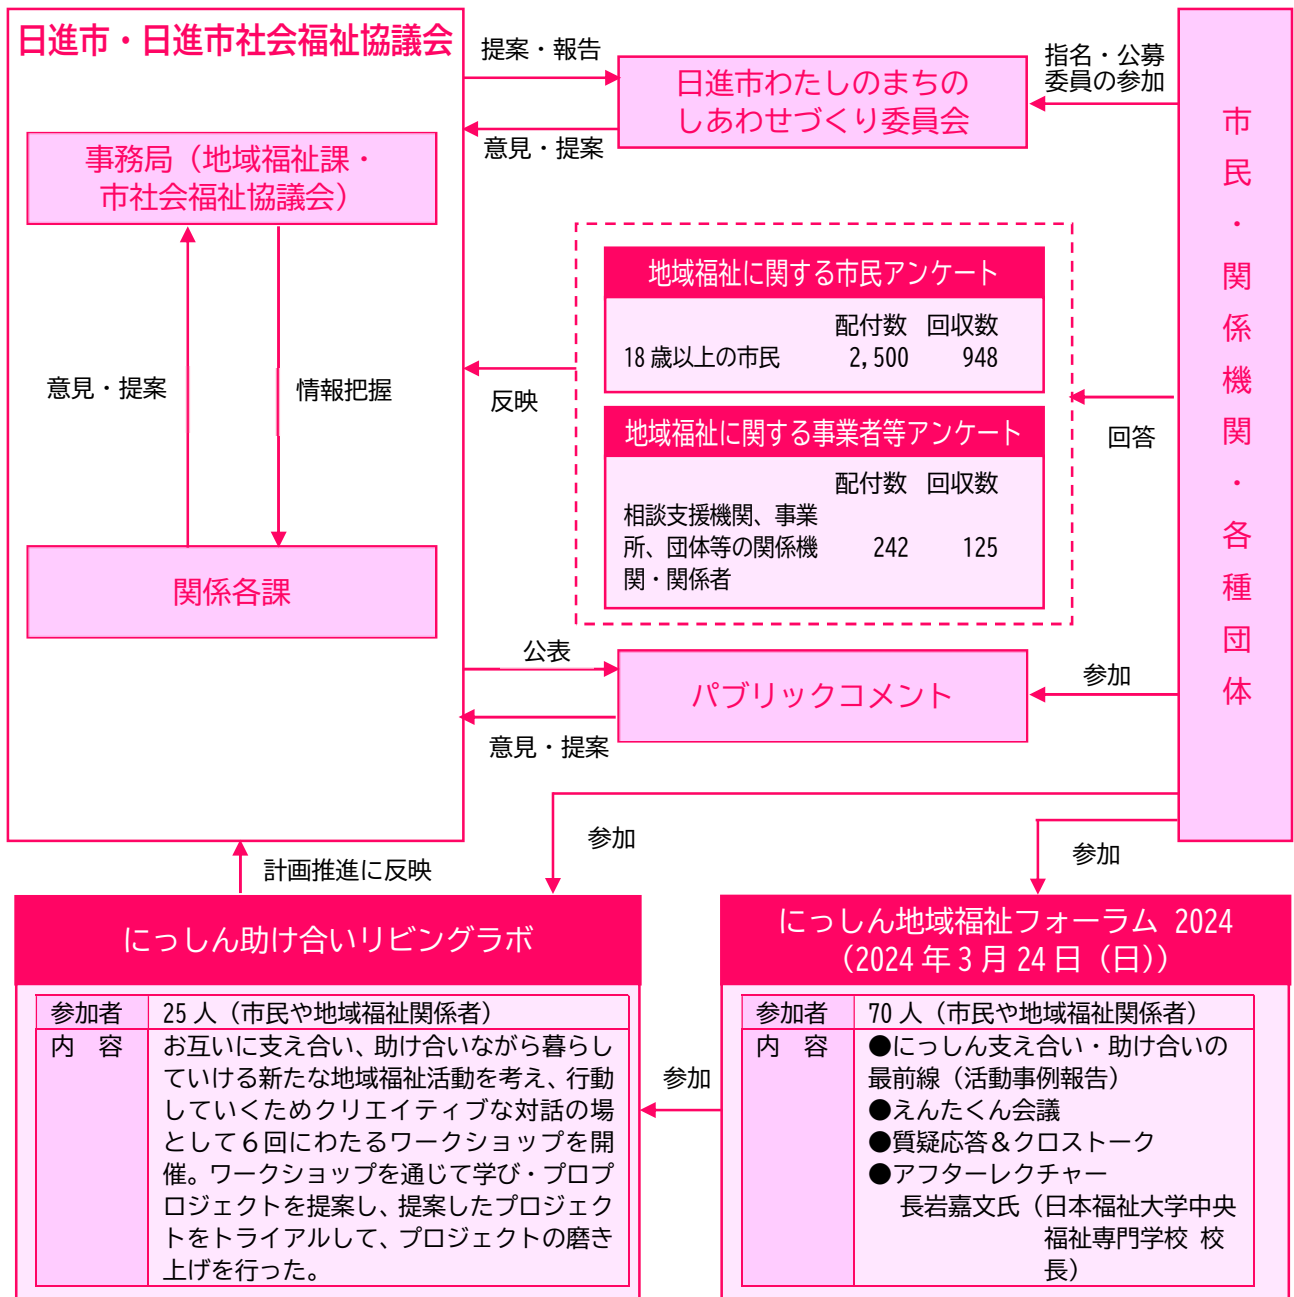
日進市・日進市社会福祉協議会

事務局（地域福祉課・市社会福祉協議会）

意見・提案

情報把握

関係各課

提案・報告

意見・提案

日進市わたしのまちのしあわせづくり委員会

指名・公募委員の参加

市民・関係機関・各種団体

地域福祉に関する市民アンケート

| | 配付数 | 回収数 |
|---|---|---|
| 18 歳以上の市民 | 2,500 | 948 |

地域福祉に関する事業者等アンケート

| | 配付数 | 回収数 |
|---|---|---|
| 相談支援機関、事業所、団体等の関係機関・関係者 | 242 | 125 |

反映

回答

公表

パブリックコメント

参加

意見・提案

参加

参加

計画推進に反映

にっしん助け合いリビングラボ

| 参加者 | 25 人（市民や地域福祉関係者） |
|---|---|
| 内　容 | お互いに支え合い、助け合いながら暮らしていける新たな地域福祉活動を考え、行動していくためクリエイティブな対話の場として６回にわたるワークショップを開催。ワークショップを通じて学び・プロプロジェクトを提案し、提案したプロジェクトをトライアルして、プロジェクトの磨き上げを行った。 |

参加

にっしん地域福祉フォーラム 2024（2024 年 3 月 24 日（日））

| 参加者 | 70 人（市民や地域福祉関係者） |
|---|---|
| 内　容 | ●にっしん支え合い・助け合いの最前線（活動事例報告）<br>●えんたくん会議<br>●質疑応答＆クロストーク<br>●アフターレクチャー<br>長岩嘉文氏（日本福祉大学中央福祉専門学校 校長） |